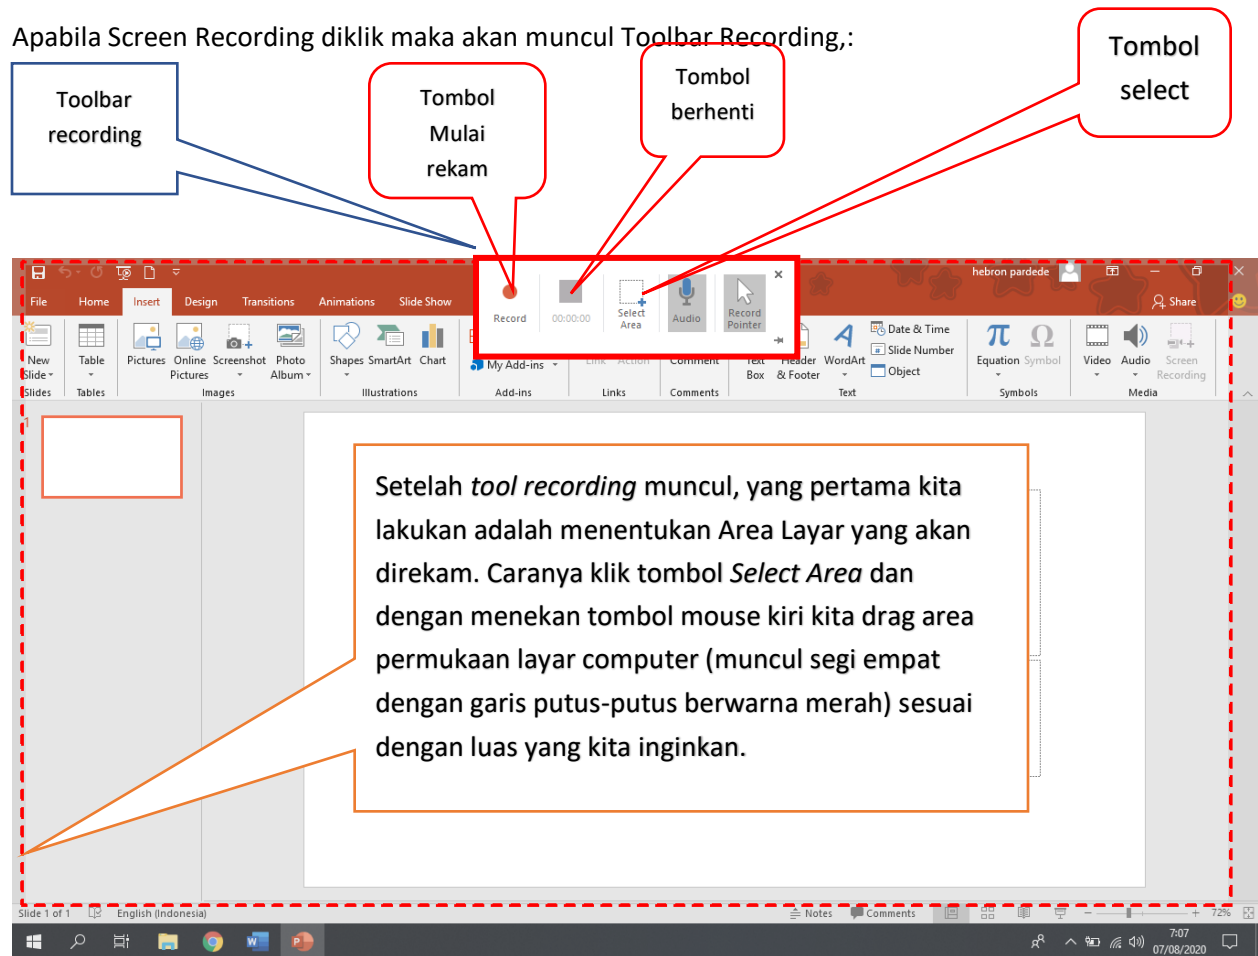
Apabila Screen Recording diklik maka akan muncul Toolbar Recording,:

Toolbar recording

Tombol Mulai rekam

Tombol berhenti

Tombol select

hebron pardede

Share

File Home Insert Design Transitions Animations Slide Show

Record 00:00:00 Select Area Audio Record Pointer

New Slide Slides Table Tables Pictures Online Pictures Screenshot Photo Album Images Shapes SmartArt Chart Illustrations My Add-ins Add-ins Link Action Links Comment Comments Text Box Header & Footer WordArt Date & Time Slide Number Object Text Equation Symbol Symbols Video Audio Screen Recording Media

Setelah *tool recording* muncul, yang pertama kita lakukan adalah menentukan Area Layar yang akan direkam. Caranya klik tombol *Select Area* dan dengan menekan tombol mouse kiri kita drag area permukaan layar computer (muncul segi empat dengan garis putus-putus berwarna merah) sesuai dengan luas yang kita inginkan.

Slide 1 of 1 English (Indonesia) Notes Comments 72%

7:07 07/08/2020